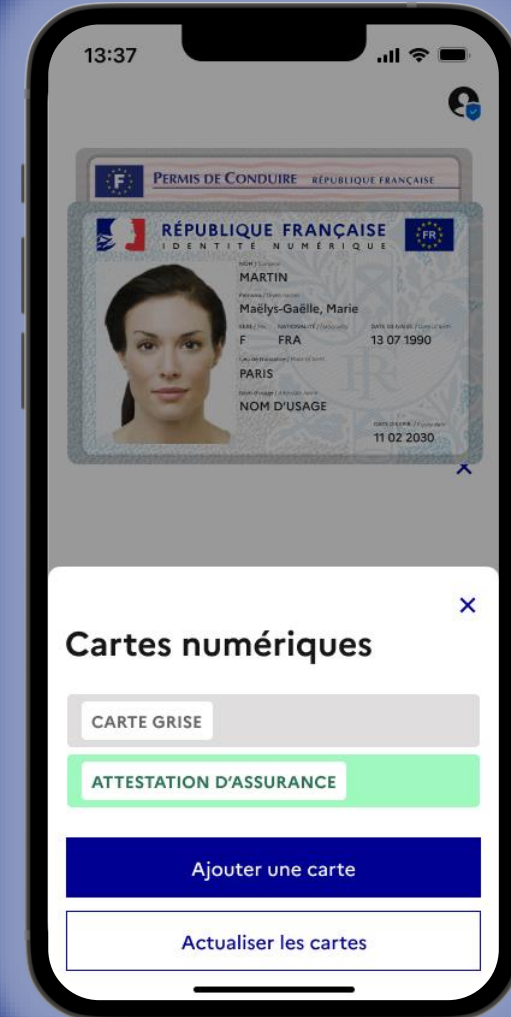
13:37

F PERMIS DE CONDUIRE RÉPUBLIQUE FRANÇAISE

RÉPUBLIQUE FRANÇAISE
IDENTITÉ NUMÉRIQUE
FR

NOM / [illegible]
MARTIN
Prénoms / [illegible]
Maëlys-Gaëlle, Marie
SEXE / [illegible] NATIONALITÉ / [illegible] DATE DE NAISS. / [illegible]
F FRA 13 07 1990
Lieu de naissance / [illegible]
PARIS
Nom d'usage / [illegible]
NOM D'USAGE
DATE D'EXPIR. / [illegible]
11 02 2030

×

Cartes numériques

CARTE GRISE

ATTESTATION D'ASSURANCE

Ajouter une carte

Actualiser les cartes